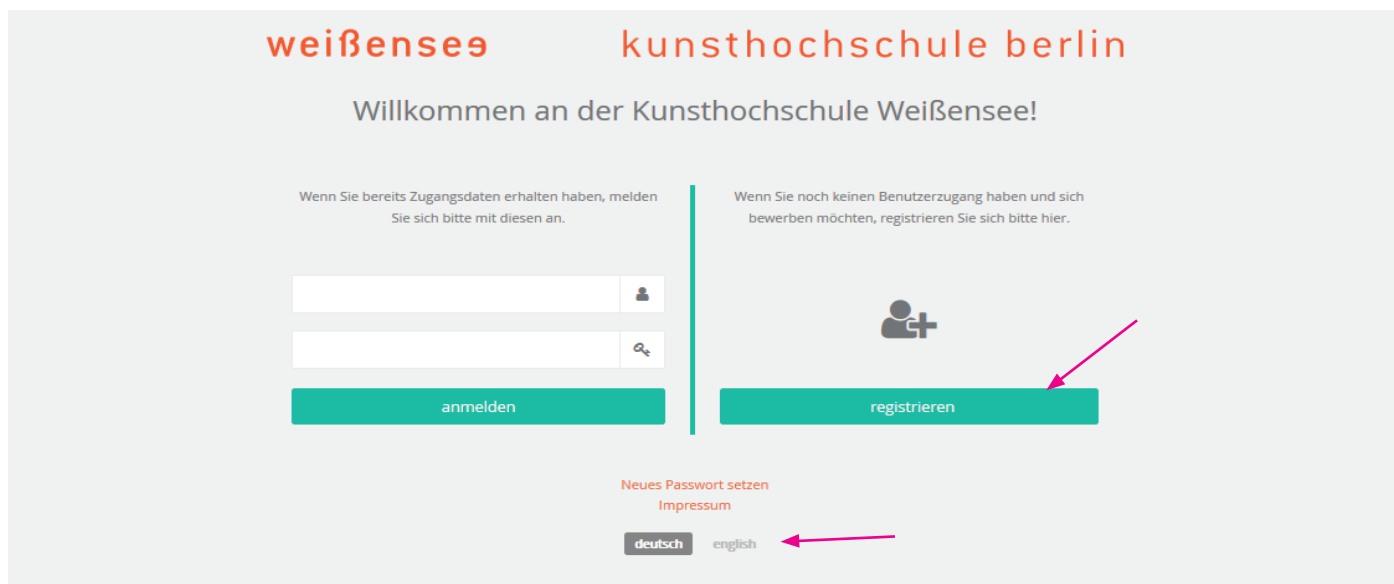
weißensee kunsthochschule berlin

Willkommen an der Kunsthochschule Weißensee!

Wenn Sie bereits Zugangsdaten erhalten haben, melden Sie sich bitte mit diesen an.

anmelden

Wenn Sie noch keinen Benutzerzugang haben und sich bewerben möchten, registrieren Sie sich bitte hier.

registrieren

Neues Passwort setzen
Impressum

deutsch english